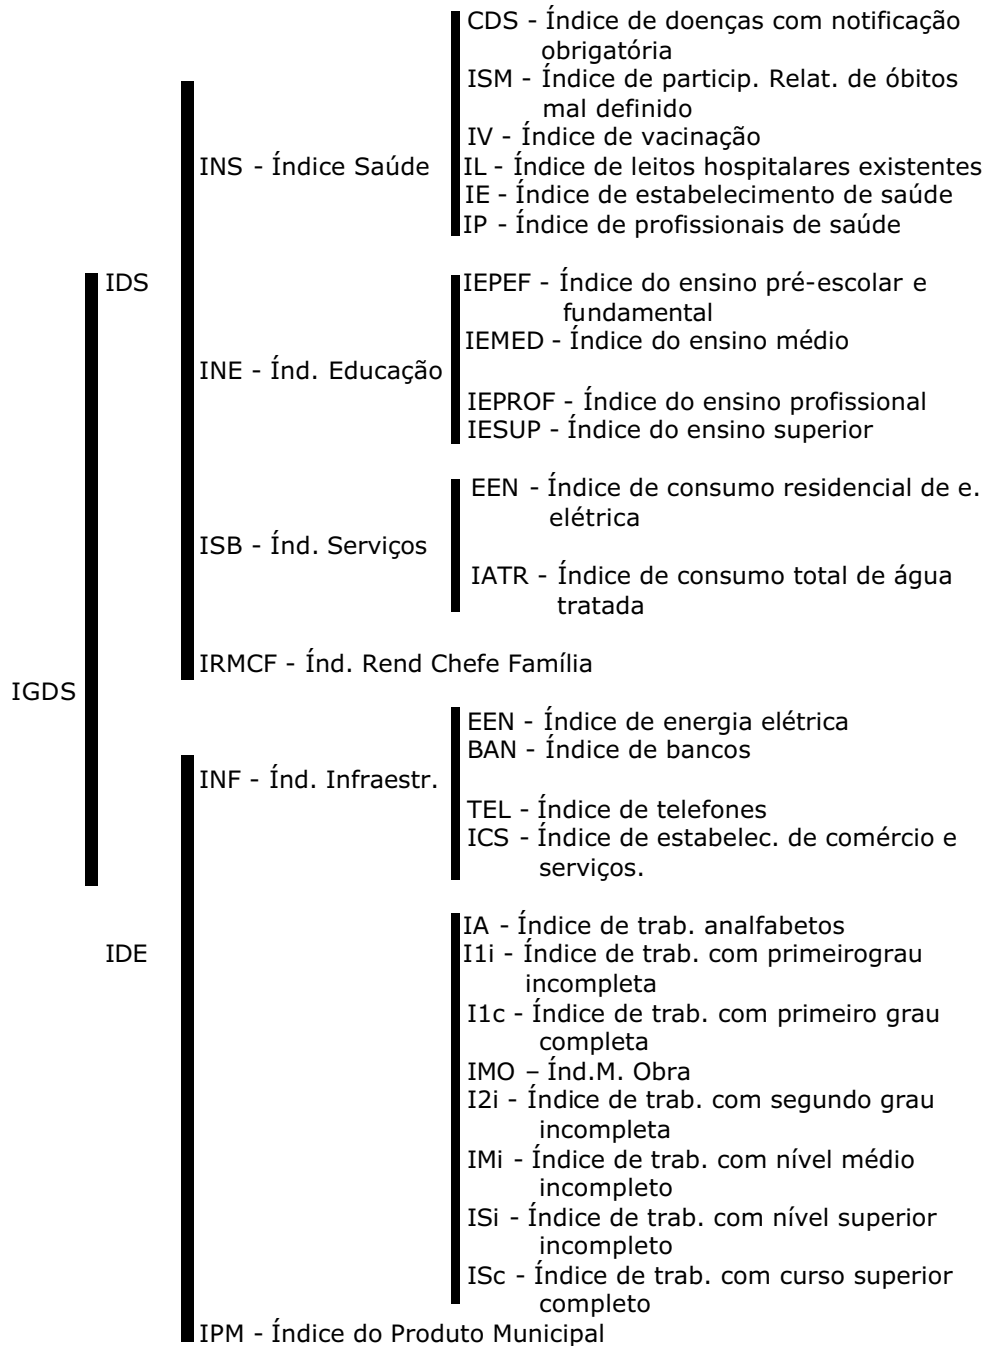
IGDS

IDS

INS - Índice Saúde

CDS - Índice de doenças com notificação obrigatória
ISM - Índice de particip. Relat. de óbitos mal definido
IV - Índice de vacinação
IL - Índice de leitos hospitalares existentes
IE - Índice de estabelecimento de saúde
IP - Índice de profissionais de saúde

INE - Índ. Educação

IEPEF - Índice do ensino pré-escolar e fundamental
IEMED - Índice do ensino médio
IEPROF - Índice do ensino profissional
IESUP - Índice do ensino superior

ISB - Índ. Serviços

EEN - Índice de consumo residencial de e. elétrica
IATR - Índice de consumo total de água tratada

IRMCF - Índ. Rend Chefe Família

IDE

INF - Índ. Infraestr.

EEN - Índice de energia elétrica
BAN - Índice de bancos
TEL - Índice de telefones
ICS - Índice de estabelec. de comércio e serviços.

IMO – Índ.M. Obra

IA - Índice de trab. analfabetos
I1i - Índice de trab. com primeirograu incompleta
I1c - Índice de trab. com primeiro grau completa
I2i - Índice de trab. com segundo grau incompleta
IMi - Índice de trab. com nível médio incompleto
ISi - Índice de trab. com nível superior incompleto
ISc - Índice de trab. com curso superior completo

IPM - Índice do Produto Municipal